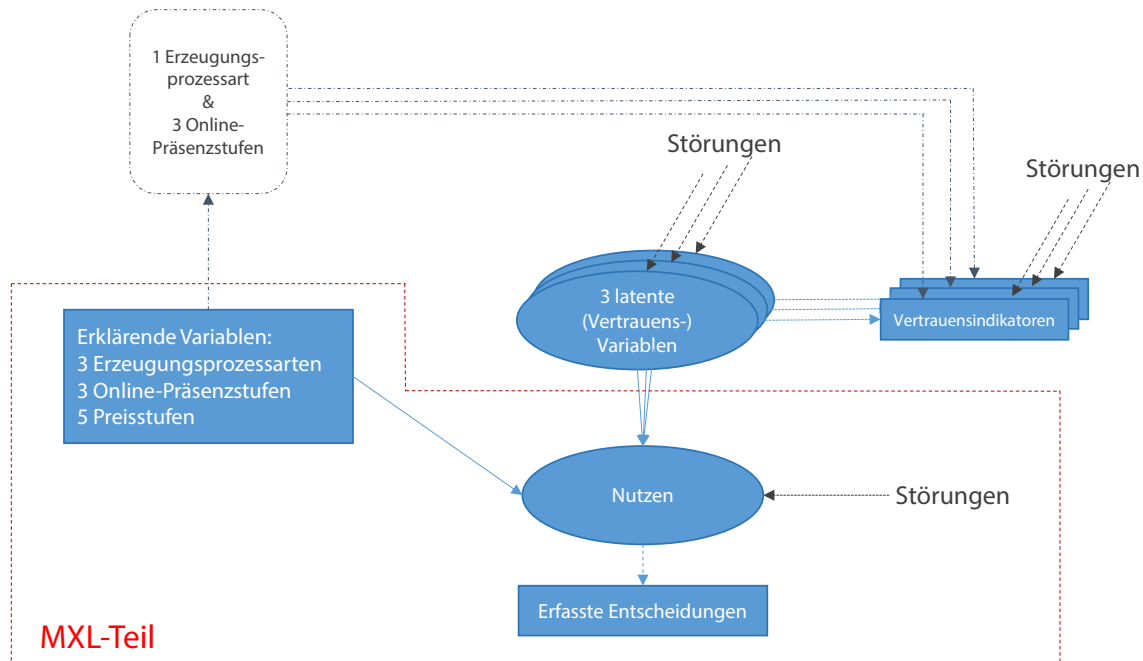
1 Erzeugungsprozessart
&
3 Online-Präsenzstufen

Störungen

Störungen

3 latente (Vertrauens-) Variablen

Vertrauensindikatoren

Erklärende Variablen:
3 Erzeugungsprozessarten
3 Online-Präsenzstufen
5 Preisstufen

Nutzen

Störungen

Erfasste Entscheidungen

MXL-Teil